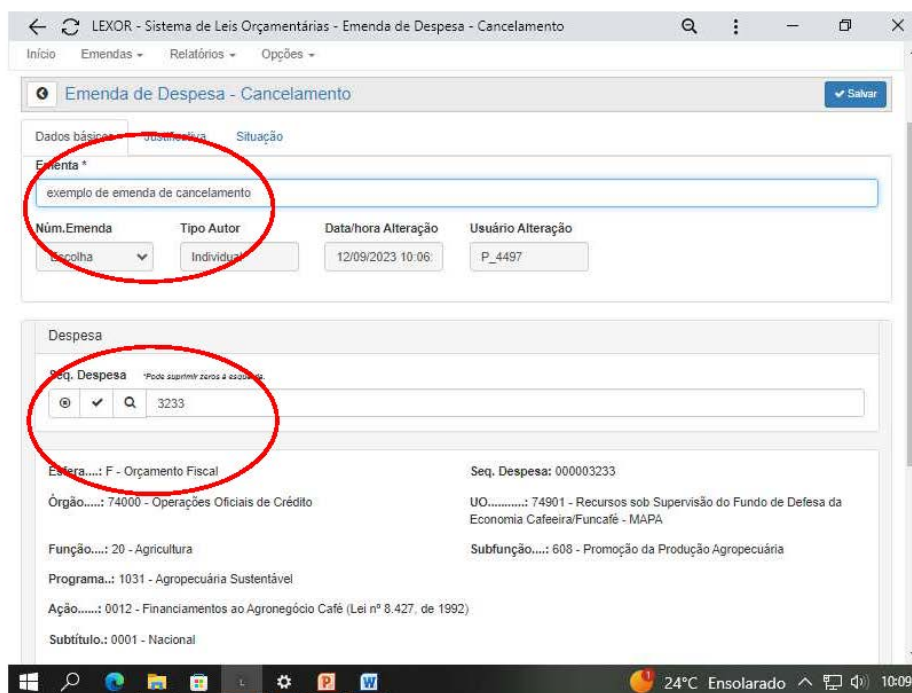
LEXOR - Sistema de Leis Orçamentárias - Emenda de Despesa - Cancelamento

Início Emendas ▾ Relatórios ▾ Opções ▾

Emenda de Despesa - Cancelamento

✔ Salvar

Dados básicos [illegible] Situação

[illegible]enta *

exemplo de emenda de cancelamento

Núm.Emenda | Tipo Autor | Data/hora Alteração | Usuário Alteração

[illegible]scolha | Individual | 12/09/2023 10:06: | P_4497

Despesa

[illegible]q. Despesa *Pode suprimir zeros à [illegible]

3233

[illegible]fera....: F - Orçamento Fiscal

Seq. Despesa: 000003233

Órgão.....: 74000 - Operações Oficiais de Crédito

UO..........: 74901 - Recursos sob Supervisão do Fundo de Defesa da Economia Cafeeira/Funcafé - MAPA

Função....: 20 - Agricultura

Subfunção....: 608 - Promoção da Produção Agropecuária

Programa..: 1031 - Agropecuária Sustentável

Ação......: 0012 - Financiamentos ao Agronegócio Café (Lei nº 8.427, de 1992)

Subtítulo.: 0001 - Nacional

24°C Ensolarado 10:09